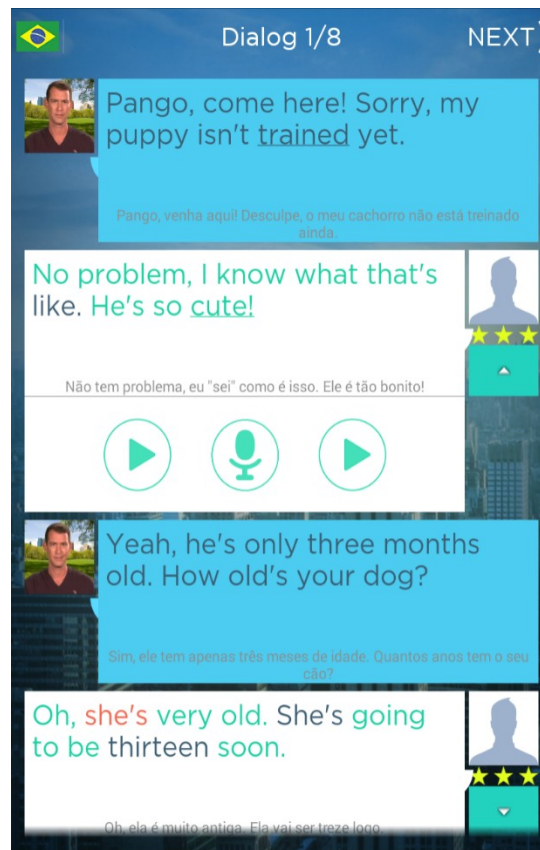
Dialog 1/8

NEXT

Pango, come here! Sorry, my puppy isn't trained yet.

Pango, venha aqui! Desculpe, o meu cachorro não está treinado ainda.

No problem, I know what that's like. He's so cute!

Não tem problema, eu "sei" como é isso. Ele é tão bonito!

Yeah, he's only three months old. How old's your dog?

Sim, ele tem apenas três meses de idade. Quantos anos tem o seu cão?

Oh, she's very old. She's going to be thirteen soon.

Oh, ela é muito antiga. Ela vai ser treze logo.